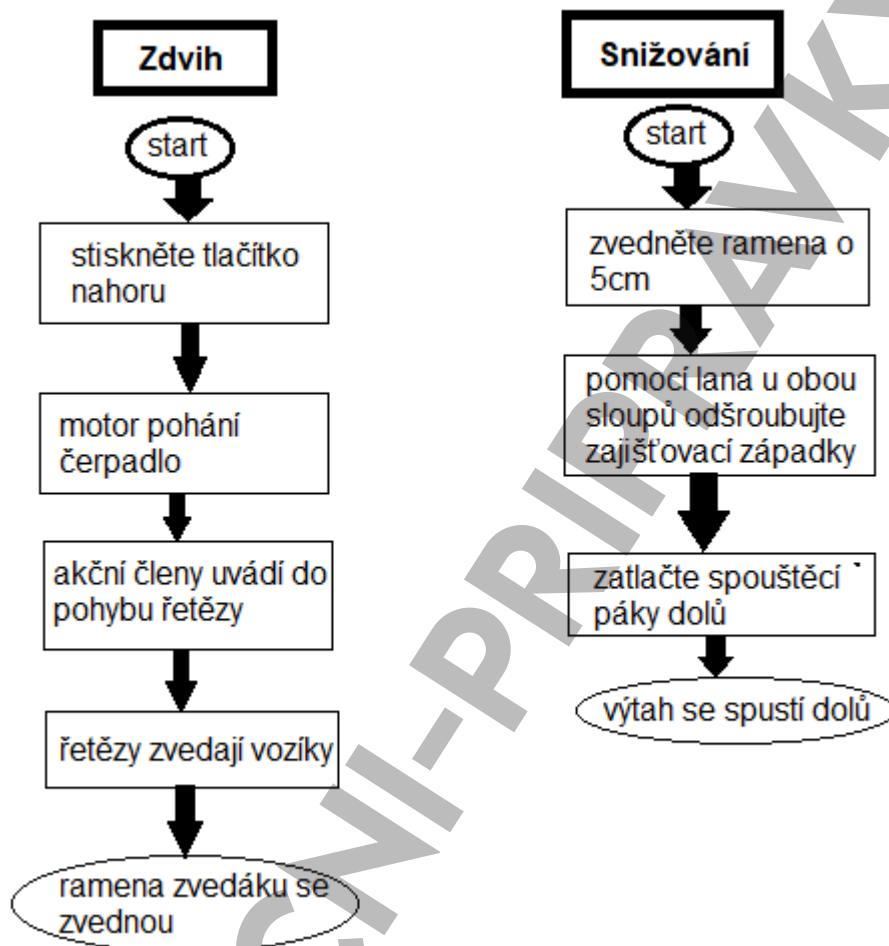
Zdvih

start

stiskněte tlačítko nahoru

motor pohání čerpadlo

akční členy uvádí do pohybu řetězy

řetězy zvedají vozíky

ramena zvedáku se zvednou

Snižování

start

zvedněte ramena o 5cm

pomocí lana u obou sloupů odšroubujte zajišťovací západky

zatlačte spouštěcí páky dolů

výtah se spustí dolů

CNI-PRIRAVK